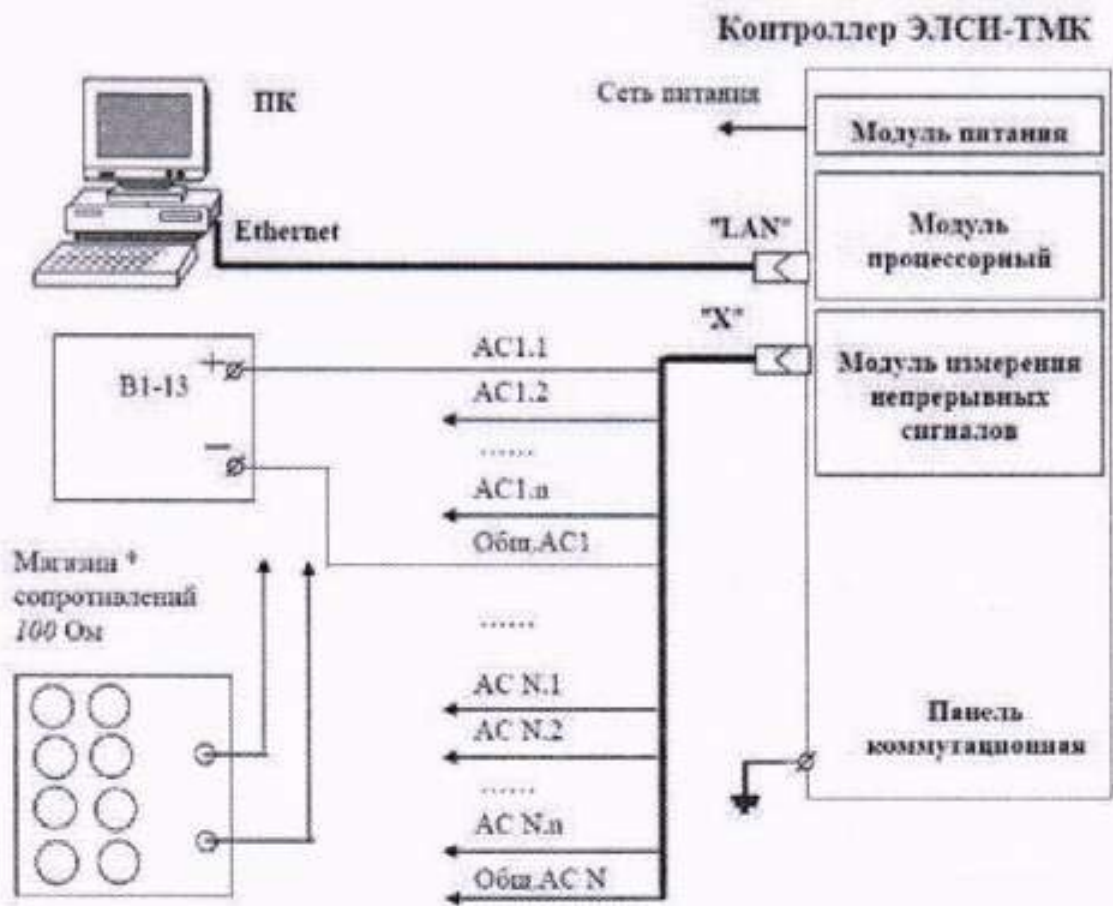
Контроллер ЭЛСИ-ТМК

ПК

Сеть питания

Модуль питания

Ethernet

"LAN"

Модуль процессорный

"X"

B1-13

+

−

AC1.1

AC1.2

.......

AC1.n

Общ.AC1

Модуль измерения непрерывных сигналов

Магазин * сопротивлений 100 Ом

.......

AC N.1

AC N.2

.......

AC N.n

Общ.AC N

Панель коммутационная